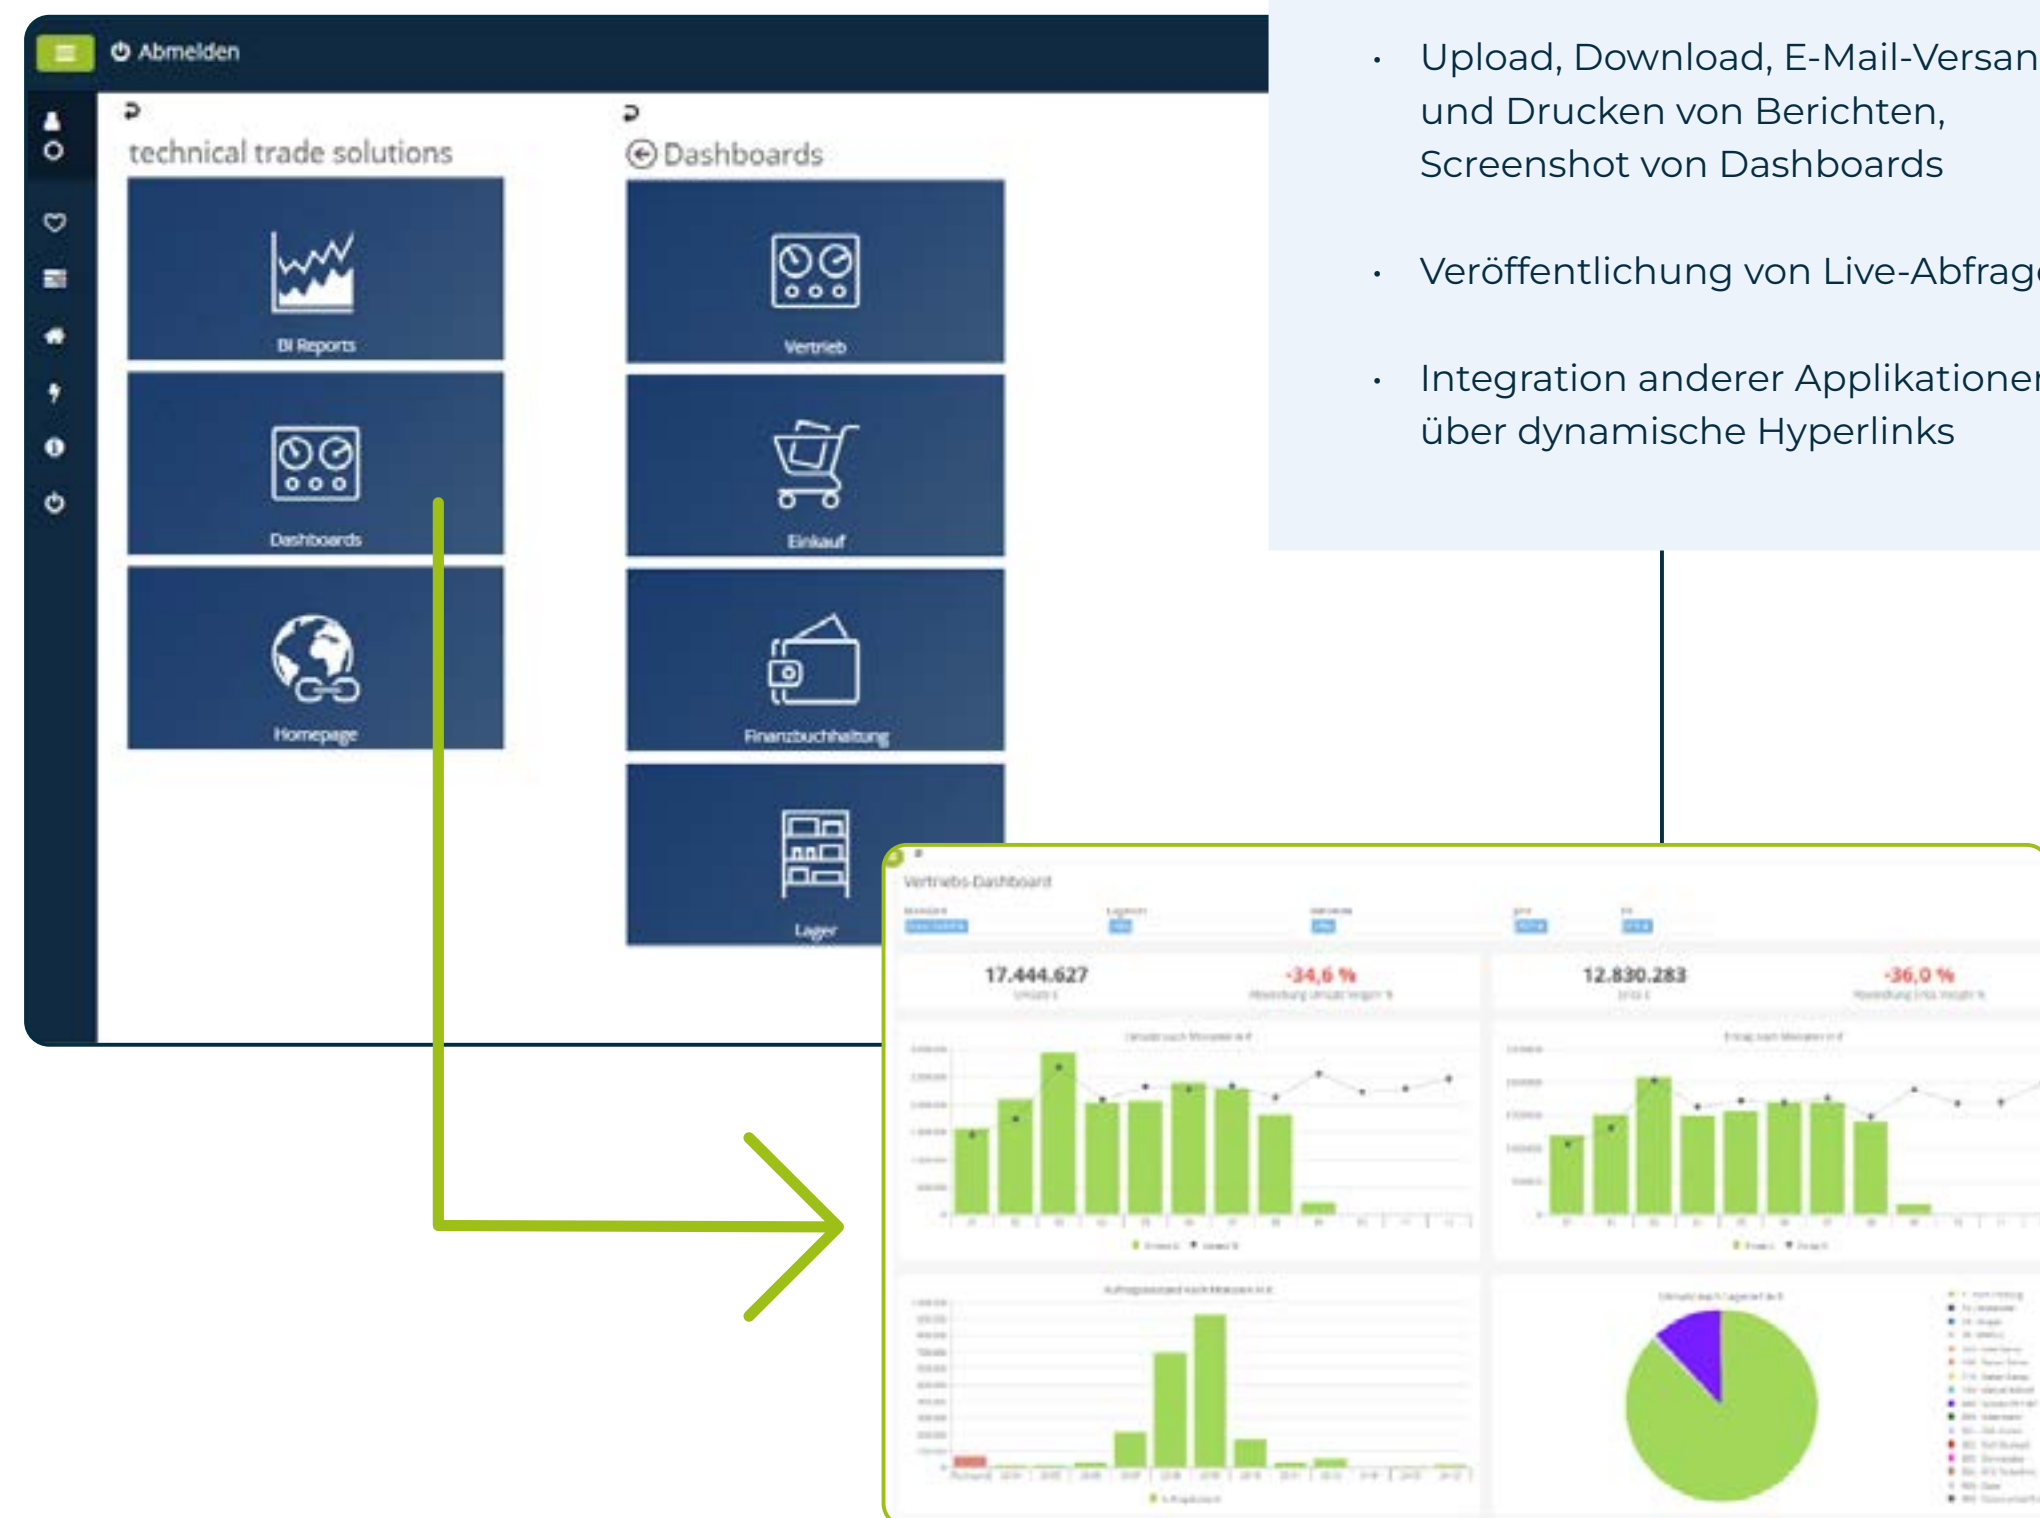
Abmelden

technical trade solutions

BI Reports

Dashboards

Homepage

Dashboards

Vertrieb

Einkauf

Finanzbuchhaltung

Lager

• Upload, Download, E-Mail-Versan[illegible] und Drucken von Berichten, Screenshot von Dashboards

• Veröffentlichung von Live-Abfrag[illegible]

• Integration anderer Applikatione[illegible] über dynamische Hyperlinks

Vertriebs-Dashboard

17.444.627

-34,6 %

12.830.283

-36,0 %